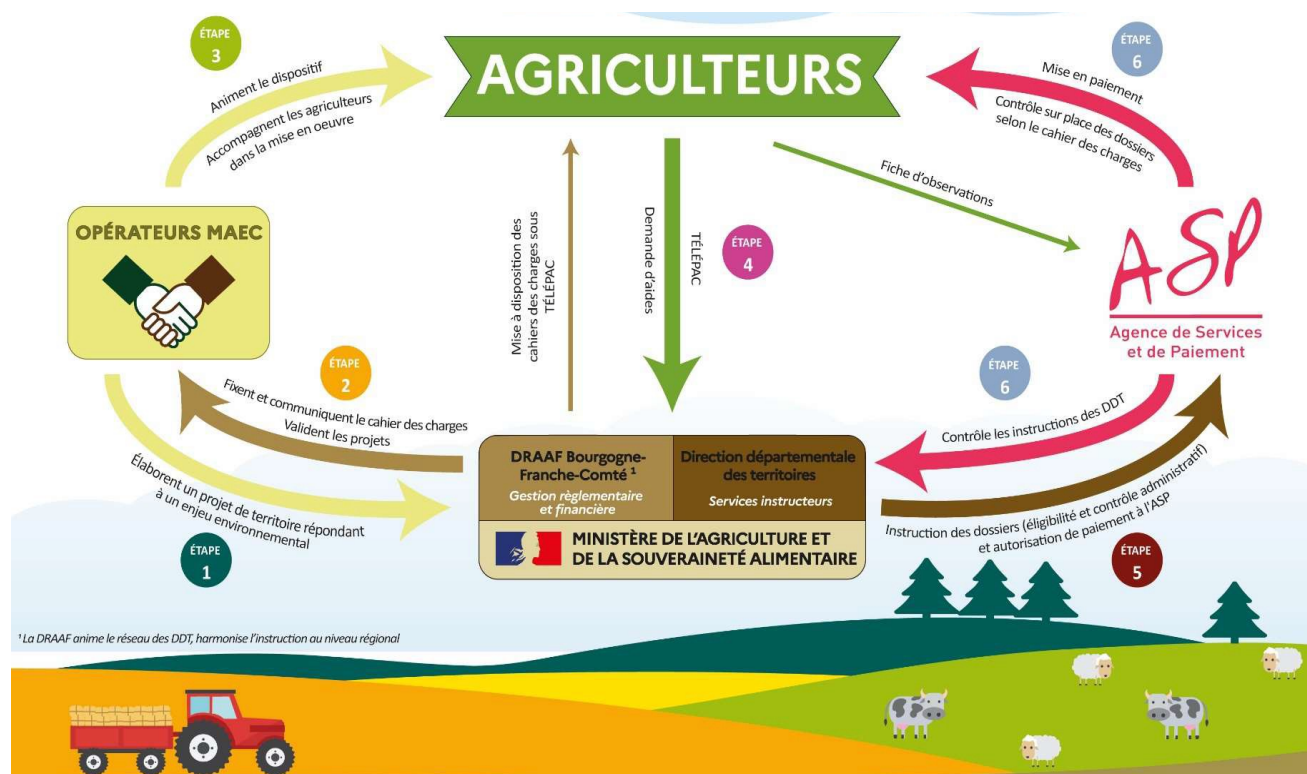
ÉTAPE 3

Animent le dispositif

Accompagnent les agriculteurs dans la mise en oeuvre

AGRICULTEURS

ÉTAPE 6

Mise en paiement

Contrôle sur place des dossiers selon le cahier des charges

Fiche d'observations

OPÉRATEURS MAEC

Mise à disposition des cahiers des charges sous TÉLÉPAC

Demande d'aides

TÉLÉPAC

ÉTAPE 4

ASP

Agence de Services et de Paiement

ÉTAPE 2

Fixent et communiquent le cahier des charges

Valident les projets

ÉTAPE 6

Contrôle les instructions des DDT

Élaborent un projet de territoire répondant à un enjeu environnemental

ÉTAPE 1

DRAAF Bourgogne-Franche-Comté ¹

Gestion règlementaire et financière

Direction départementale des territoires

Services instructeurs

MINISTÈRE DE L'AGRICULTURE ET DE LA SOUVERAINETÉ ALIMENTAIRE

Instruction des dossiers (éligibilité et contrôle administratif) et autorisation de paiement à l'ASP

ÉTAPE 5

¹ La DRAAF anime le réseau des DDT, harmonise l'instruction au niveau régional